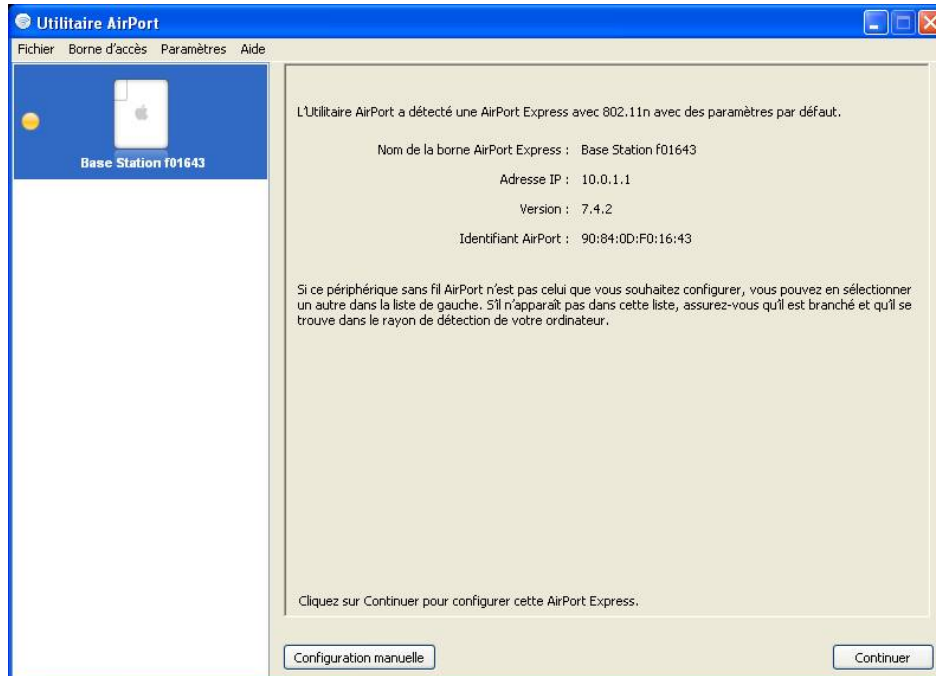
Utilitaire AirPort

Fichier Borne d'accès Paramètres Aide

Base Station f01643

L'Utilitaire AirPort a détecté une AirPort Express avec 802.11n avec des paramètres par défaut.

Nom de la borne AirPort Express : Base Station f01643

Adresse IP : 10.0.1.1

Version : 7.4.2

Identifiant AirPort : 90:84:0D:F0:16:43

Si ce périphérique sans fil AirPort n'est pas celui que vous souhaitez configurer, vous pouvez en sélectionner un autre dans la liste de gauche. S'il n'apparaît pas dans cette liste, assurez-vous qu'il est branché et qu'il se trouve dans le rayon de détection de votre ordinateur.

Cliquez sur Continuer pour configurer cette AirPort Express.

Configuration manuelle

Continuer